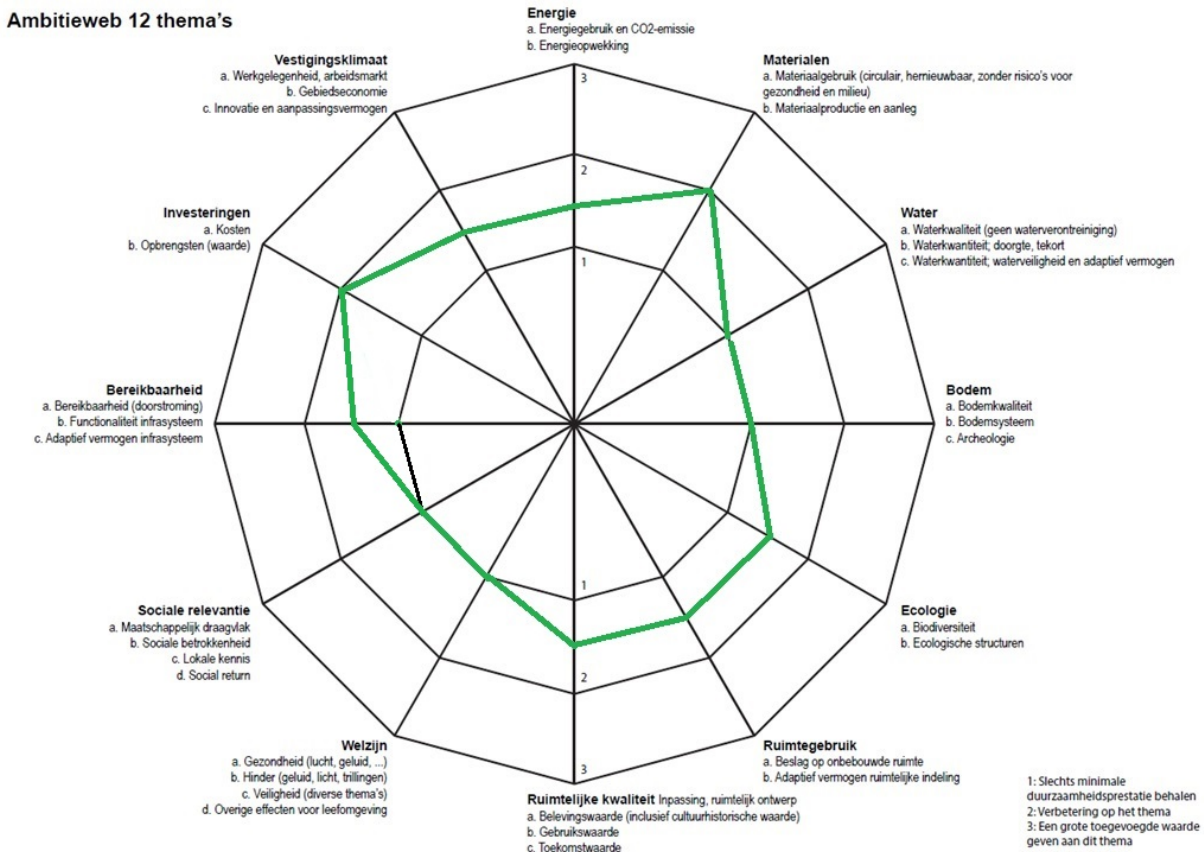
Ambitieweb 12 thema's

Energie
a. Energiegebruik en CO2-emissie
b. Energieopwekking

Materialen
a. Materiaalgebruik (circulair, hernieuwbaar, zonder risico's voor gezondheid en milieu)
b. Materiaalproductie en aanleg

Water
a. Waterkwaliteit (geen waterverontreiniging)
b. Waterkwantiteit; doorgte, tekort
c. Waterkwantiteit; waterveiligheid en adaptief vermogen

Bodem
a. Bodemkwaliteit
b. Bodemsysteem
c. Archeologie

Ecologie
a. Biodiversiteit
b. Ecologische structuren

Ruimtegebruik
a. Beslag op onbebouwde ruimte
b. Adaptief vermogen ruimtelijke indeling

Ruimtelijke kwaliteit Inpassing, ruimtelijk ontwerp
a. Belevingswaarde (inclusief cultuurhistorische waarde)
b. Gebruikswaarde
c. Toekomstwaarde

Welzijn
a. Gezondheid (lucht, geluid, ...)
b. Hinder (geluid, licht, trillingen)
c. Veiligheid (diverse thema's)
d. Overige effecten voor leefomgeving

Sociale relevantie
a. Maatschappelijk draagvlak
b. Sociale betrokkenheid
c. Lokale kennis
d. Social return

Bereikbaarheid
a. Bereikbaarheid (doorstroming)
b. Functionaliteit infrasysteem
c. Adaptief vermogen infrasysteem

Investeringen
a. Kosten
b. Opbrengsten (waarde)

Vestigingsklimaat
a. Werkgelegenheid, arbeidsmarkt
b. Gebiedseconomie
c. Innovatie en aanpassingsvermogen

3
2
1
1
2
3

1: Slechts minimale duurzaamheidsprestatie behalen
2: Verbetering op het thema
3: Een grote toegevoegde waarde geven aan dit thema